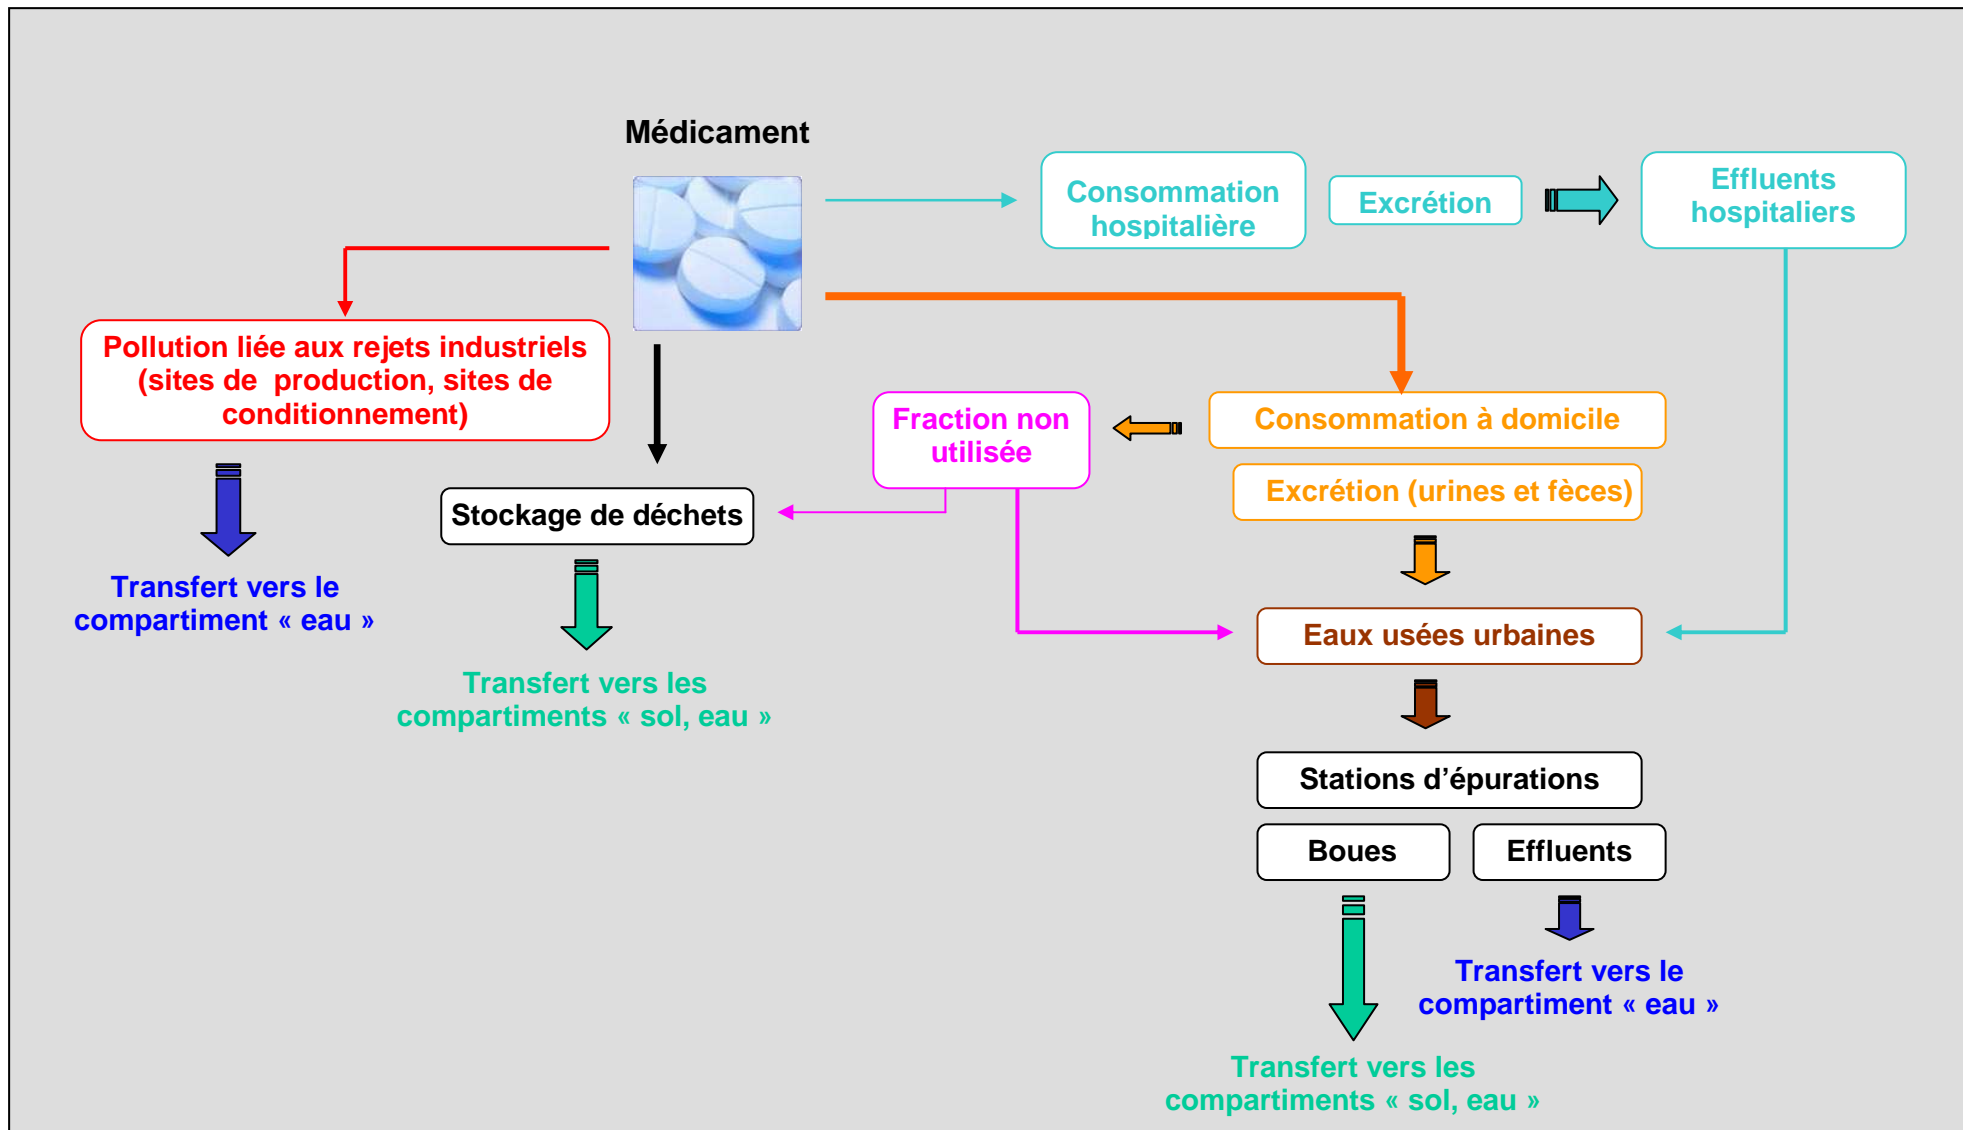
Médicament

Consommation hospitalière

Excrétion

Effluents hospitaliers

Pollution liée aux rejets industriels (sites de production, sites de conditionnement)

Transfert vers le compartiment « eau »

Stockage de déchets

Transfert vers les compartiments « sol, eau »

Fraction non utilisée

Consommation à domicile

Excrétion (urines et fèces)

Eaux usées urbaines

Stations d’épurations

Boues

Effluents

Transfert vers le compartiment « eau »

Transfert vers les compartiments « sol, eau »